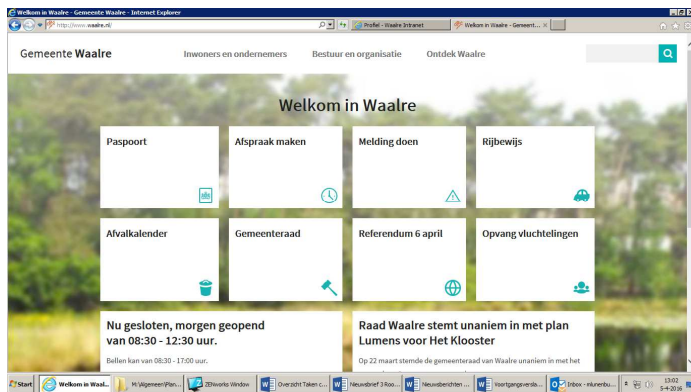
Welkom in Waalre - Gemeente Waalre - Internet Explorer

http://www.waalre.nl/

Profiel - Waalre Intranet

Welkom in Waalre - Gemeent... ×

Gemeente Waalre

Inwoners en ondernemers

Bestuur en organisatie

Ontdek Waalre

Welkom in Waalre

Paspoort

Afspraak maken

Melding doen

Rijbewijs

Afvalkalender

Gemeenteraad

Referendum 6 april

Opvang vluchtelingen

Nu gesloten, morgen geopend van 08:30 - 12:30 uur.

Bellen kan van 08:30 - 17:00 uur.

Raad Waalre stemt unaniem in met plan Lumens voor Het Klooster

Op 22 maart stemde de gemeenteraad van Waalre unaniem in met het

Start

Welkom in Waal...

M:\Algemeen\Plan...

ZENworks Window

Overzicht Taken c...

Nieuwsbrief 3 Roo...

Nieuwsberichten ...

Voortgangsversla...

Inbox - mlunenbu...

13:02

5-4-2016